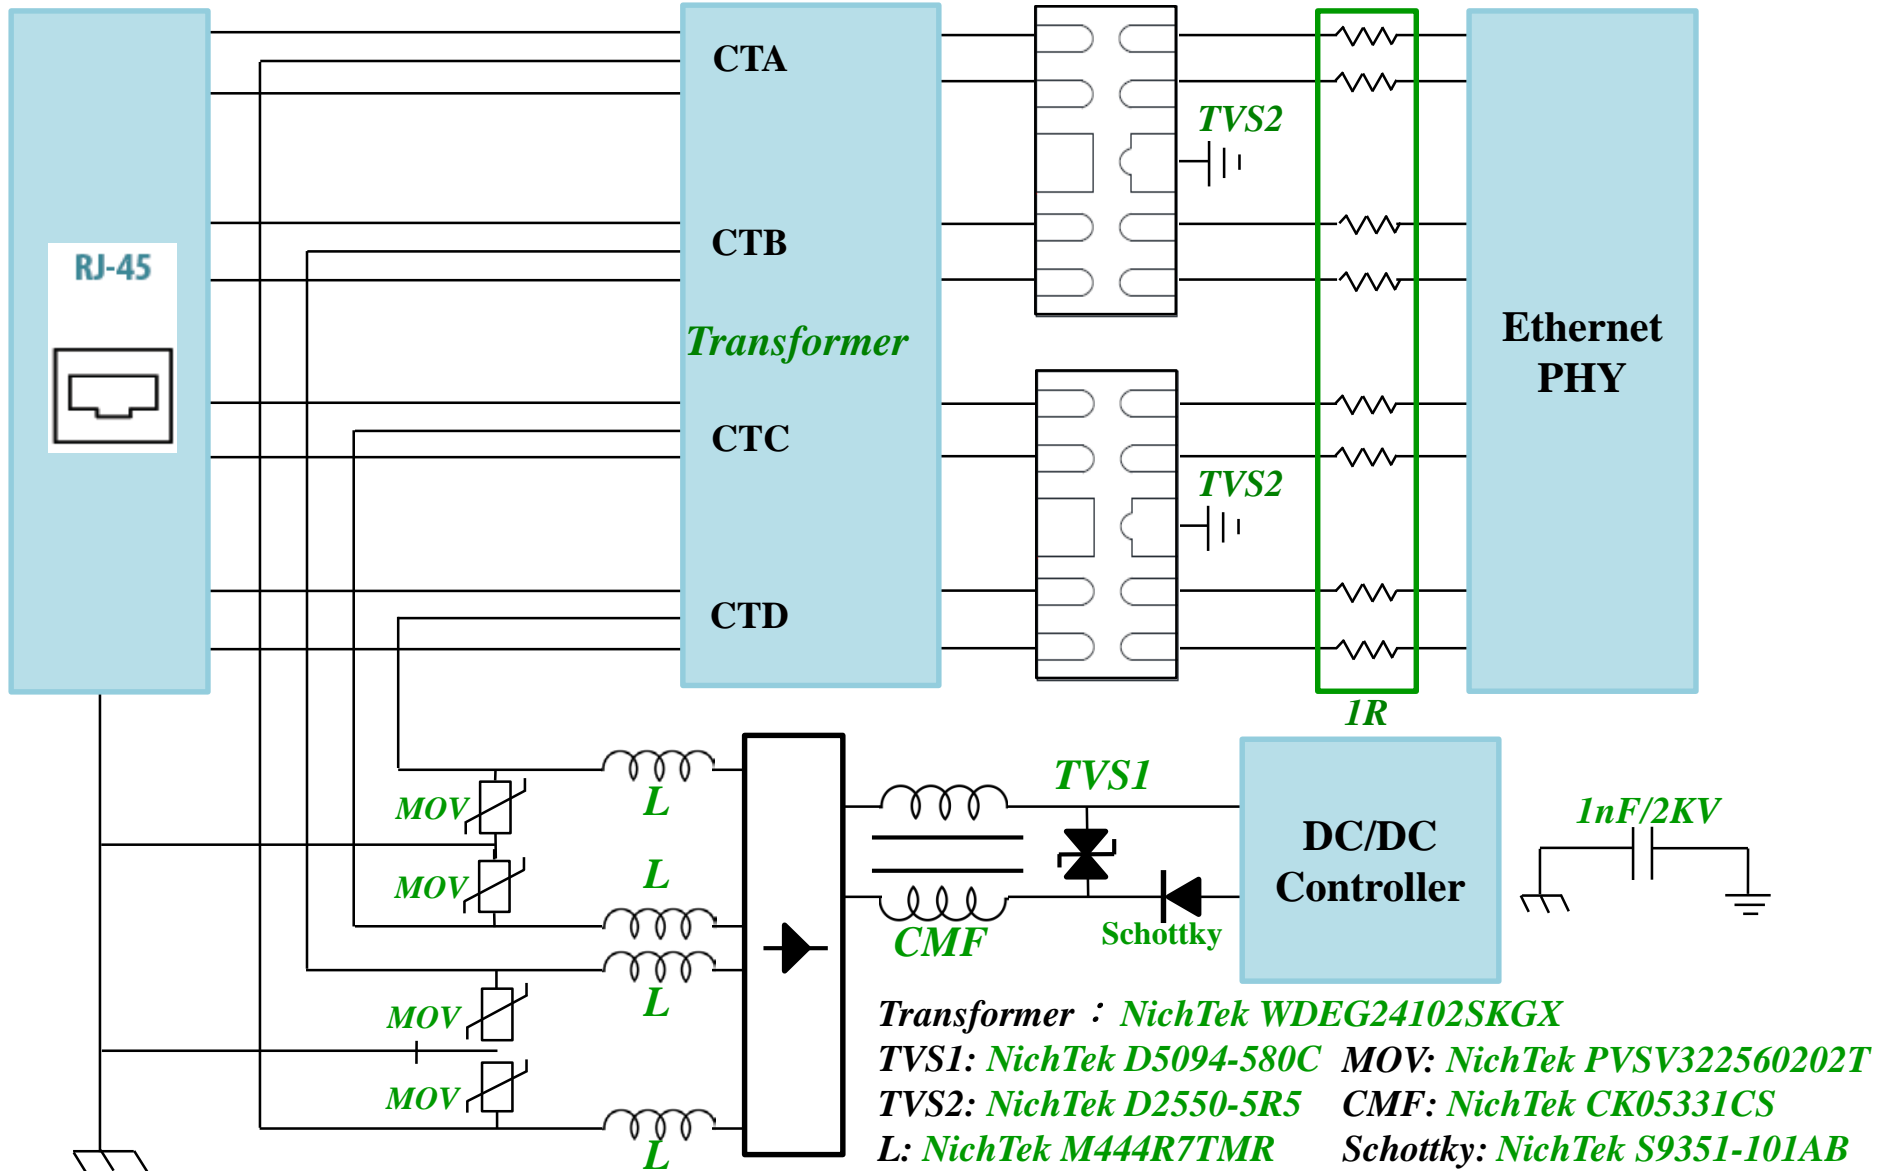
RJ-45

CTA

CTB

Transformer

CTC

CTD

TVS2

TVS2

Ethernet PHY

1R

MOV

MOV

MOV

MOV

L

L

L

L

CMF

TVS1

Schottky

DC/DC Controller

1nF/2KV

Transformer : NichTek WDEG24102SKGX
TVS1: NichTek D5094-580C
TVS2: NichTek D2550-5R5
L: NichTek M444R7TMR
MOV: NichTek PVSV322560202T
CMF: NichTek CK05331CS
Schottky: NichTek S9351-101AB